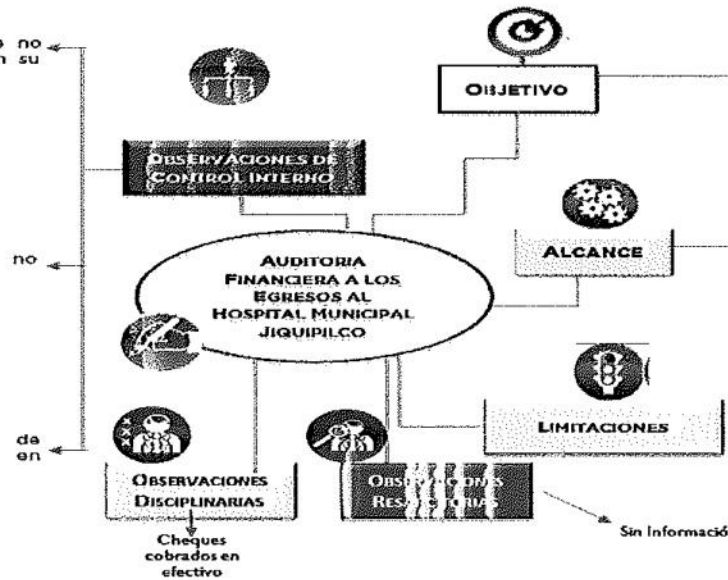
s no
n su

no

de
en

OBJETIVO

OBSERVACIONES DE CONTROL INTERNO

ALCANCE

AUDITORIA FINANCIERA A LOS EGRESOS AL HOSPITAL MUNICIPAL JIQUIPILCO

LIMITACIONES

OBSERVACIONES DISCIPLINARIAS

Cheques cobrados en efectivo

OBS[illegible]CIONES RES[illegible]

Sin Informació